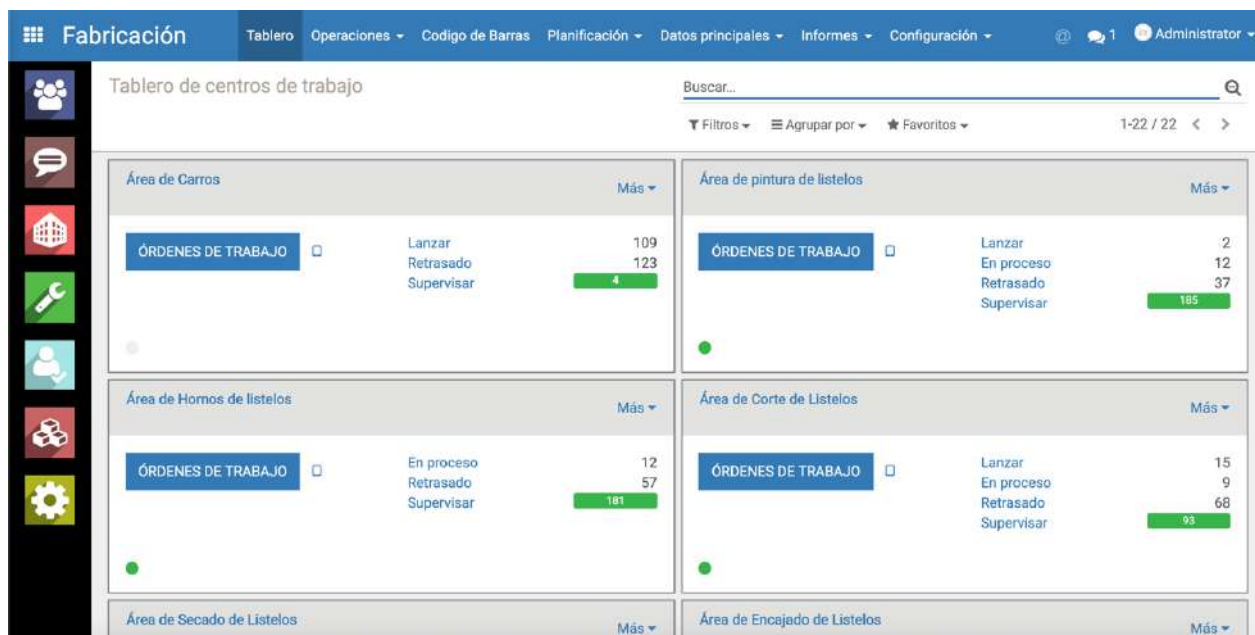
Fabricación Tablero Operaciones ▾ Codigo de Barras Planificación ▾ Datos principales ▾ Informes ▾ Configuración ▾ 1 Administrator ▾

Tablero de centros de trabajo

Buscar...

Filtros ▾ Agrupar por ▾ Favoritos ▾ 1-22 / 22 < >

Área de Carros
Más ▾
ÓRDENES DE TRABAJO
Lanzar 109
Retrasado 123
Supervisar 4

Área de pintura de listelos
Más ▾
ÓRDENES DE TRABAJO
Lanzar 2
En proceso 12
Retrasado 37
Supervisar 185

Área de Hornos de listelos
Más ▾
ÓRDENES DE TRABAJO
En proceso 12
Retrasado 57
Supervisar 181

Área de Corte de Listelos
Más ▾
ÓRDENES DE TRABAJO
Lanzar 15
En proceso 9
Retrasado 68
Supervisar 93

Área de Secado de Listelos
Más ▾

Área de Encajado de Listelos
Más ▾